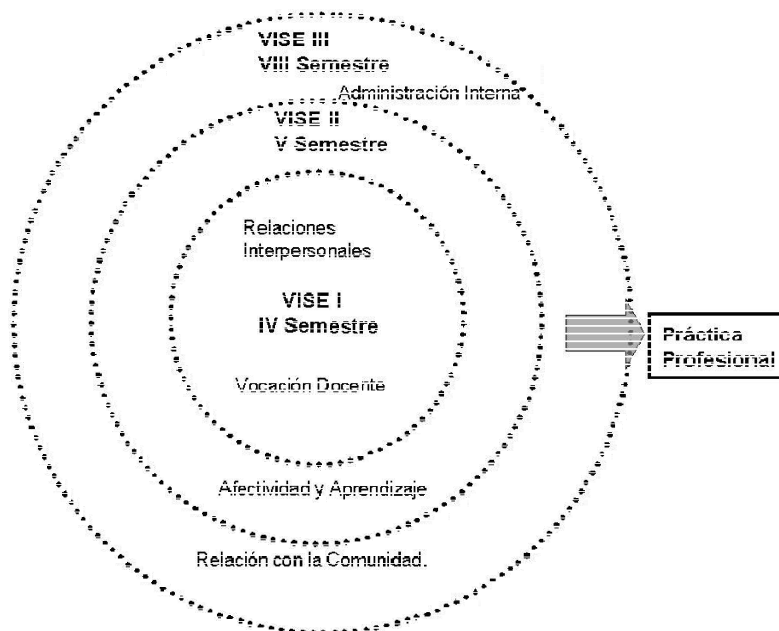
VISE III
VIII Semestre

Administración Interna

VISE II
V Semestre

Relaciones Interpersonales

VISE I
IV Semestre

Vocación Docente

Afectividad y Aprendizaje

Relación con la Comunidad.

Práctica Profesional